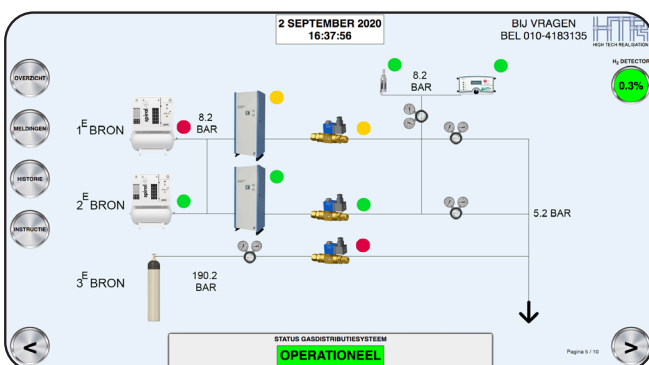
2 SEPTEMBER 2020
16:37:56

BIJ VRAGEN
BEL 010-4183135

HIGH TECH REALISATION

$H_2$ DETECTOR
0.3%

OVERZICHT

MELDINGEN

HISTORIE

INSTRUCTIE

8.2
BAR

$1^E$ BRON

8.2
BAR

$2^E$ BRON

5.2 BAR

$3^E$ BRON

190.2
BAR

<

STATUS GASDISTRIBUTIESYSTEEM
OPERATIONEEL

Pagina 5 / 10

>